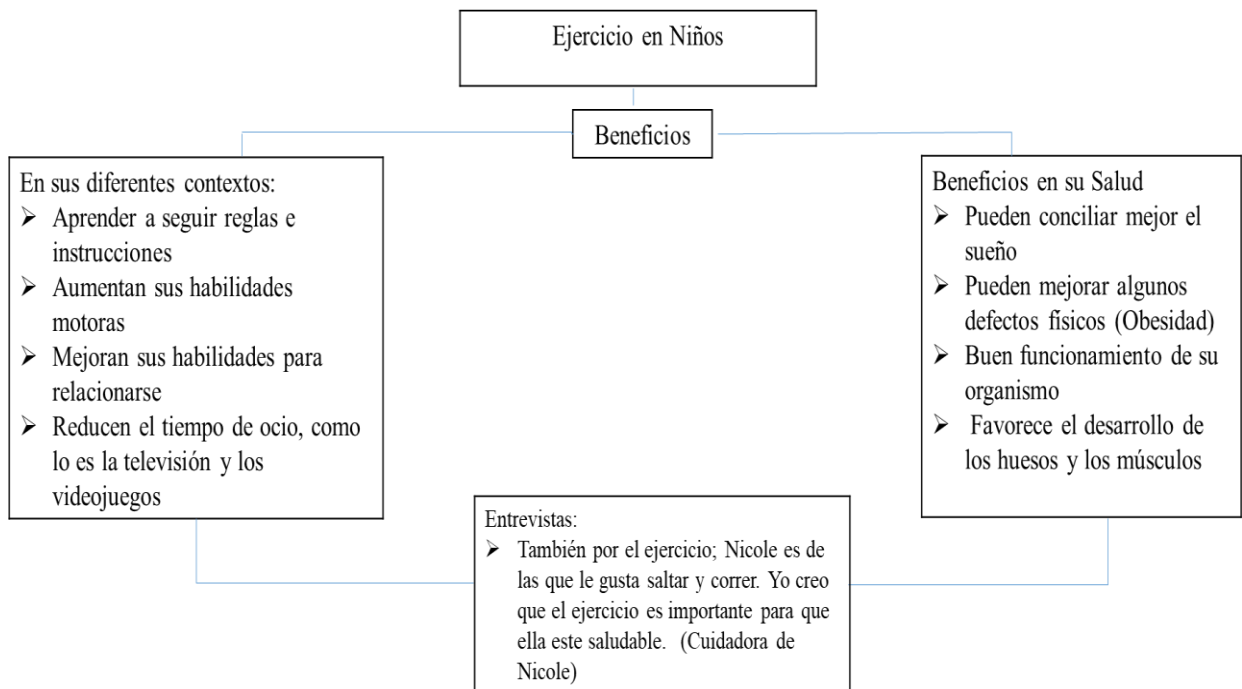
Ejercicio en Niños

Beneficios

En sus diferentes contextos:
- Aprender a seguir reglas e instrucciones
- Aumentan sus habilidades motoras
- Mejoran sus habilidades para relacionarse
- Reducen el tiempo de ocio, como lo es la televisión y los videojuegos

Beneficios en su Salud
- Pueden conciliar mejor el sueño
- Pueden mejorar algunos defectos físicos (Obesidad)
- Buen funcionamiento de su organismo
- Favorece el desarrollo de los huesos y los músculos

Entrevistas:
- También por el ejercicio; Nicole es de las que le gusta saltar y correr. Yo creo que el ejercicio es importante para que ella este saludable. (Cuidadora de Nicole)